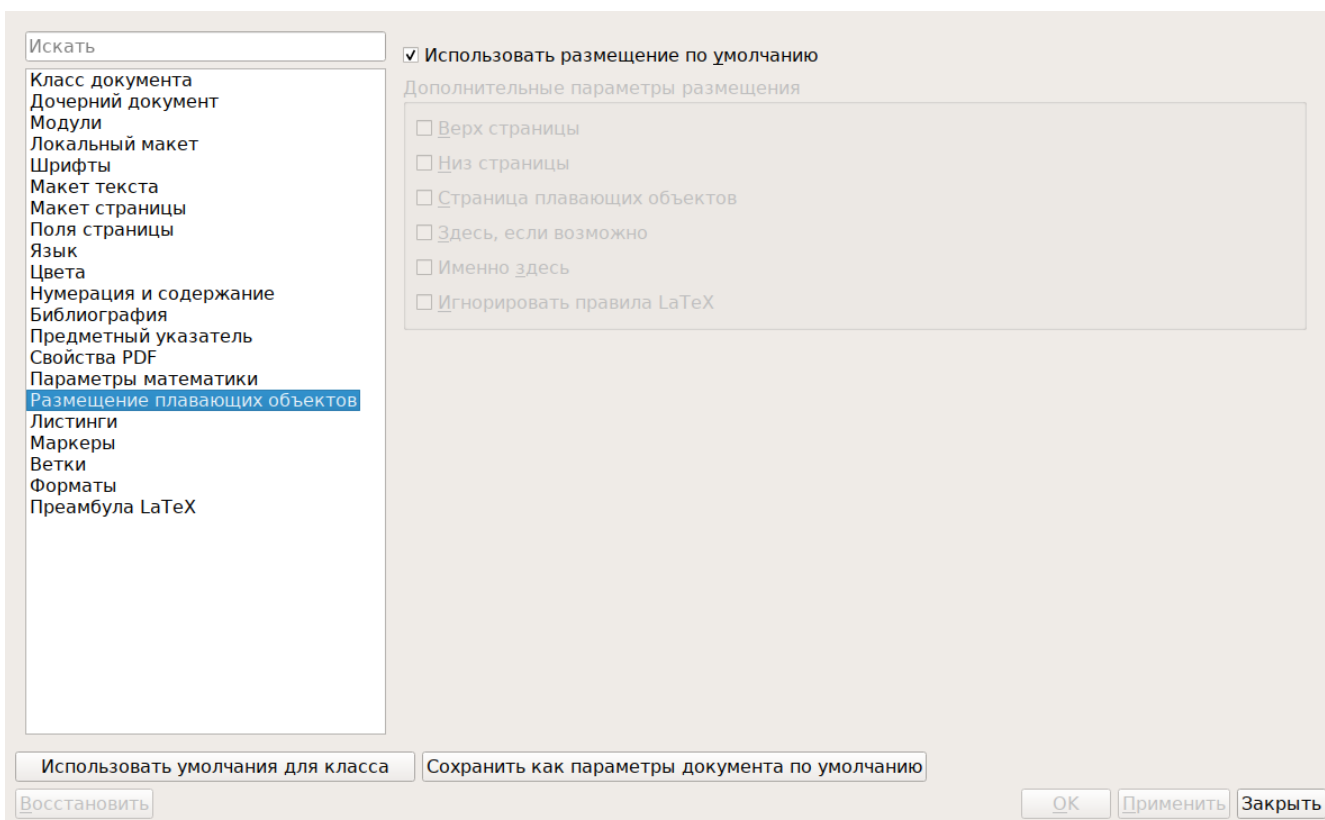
Искать

Класс документа
Дочерний документ
Модули
Локальный макет
Шрифты
Макет текста
Макет страницы
Поля страницы
Язык
Цвета
Нумерация и содержание
Библиография
Предметный указатель
Свойства PDF
Параметры математики
Размещение плавающих объектов
Листинги
Маркеры
Ветки
Форматы
Преамбула LaTeX

☑ Использовать размещение по умолчанию

Дополнительные параметры размещения

☐ Верх страницы
☐ Низ страницы
☐ Страница плавающих объектов
☐ Здесь, если возможно
☐ Именно здесь
☐ Игнорировать правила LaTeX

Использовать умолчания для класса

Сохранить как параметры документа по умолчанию

Восстановить

OK

Применить

Закрыть